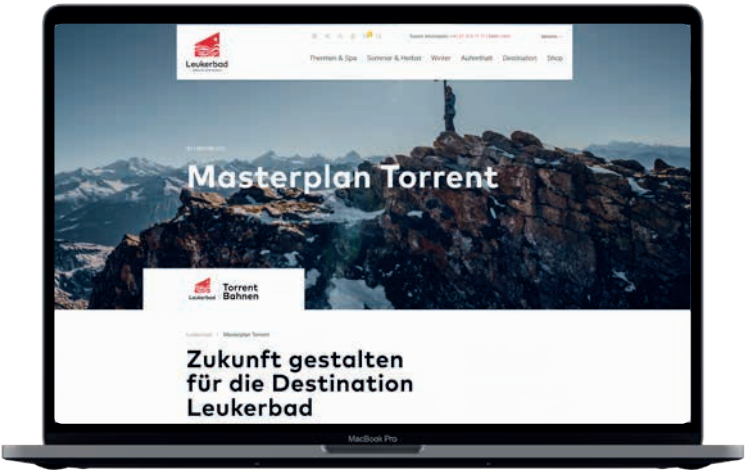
Leukerbad

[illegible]

Thermen & Spa Sommer & Herbst Winter Aufenthalt Destination Shop

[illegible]

Masterplan Torrent

Leukerbad Torrent Bahnen

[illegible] Masterplan Torrent

Zukunft gestalten für die Destination Leukerbad

MacBook Pro